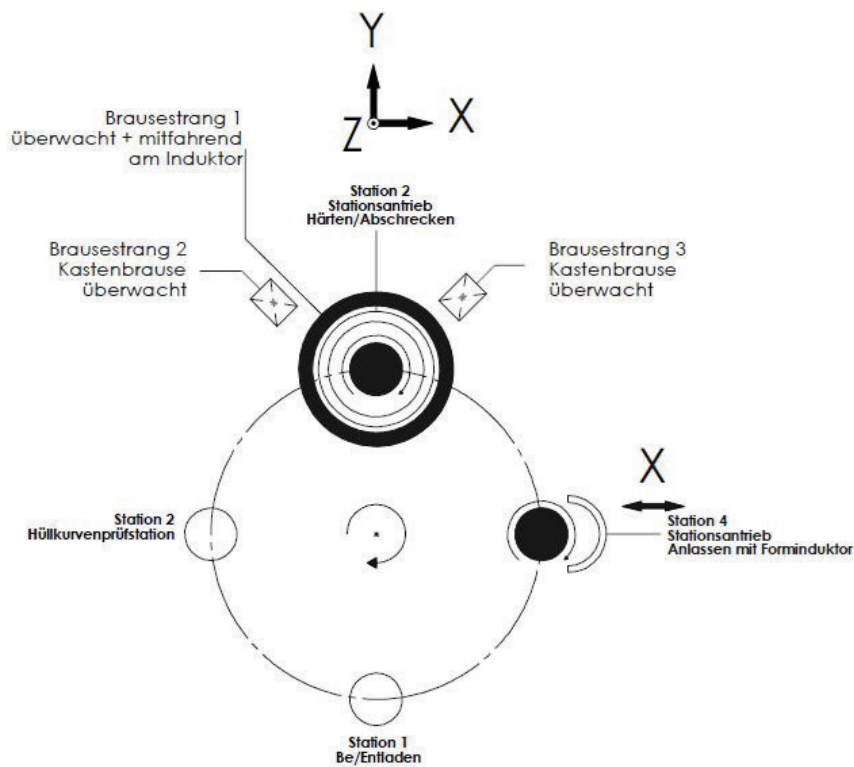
Y

Z

X

Brausestrang 1
überwacht + mitfahrend
am Induktor

Station 2
Stationsantrieb
Härten/Abschrecken

Brausestrang 2
Kastenbrause
überwacht

Brausestrang 3
Kastenbrause
überwacht

X

Station 2
Hüllkurvenprüfstation

Station 4
Stationsantrieb
Anlassen mit Forminduktor

Station 1
Be/Entladen